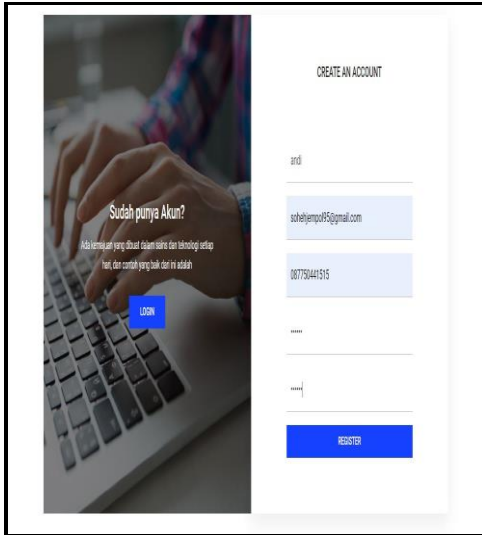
Sudah punya Akun?

Ada kemajuan yang dibuat dalam sains dan teknologi setiap hari, dan contoh yang baik dari ini adalah

LOGIN

CREATE AN ACCOUNT

andi

sohehjempol95@gmail.com

087750441515

••••••

••••••|

REGISTER